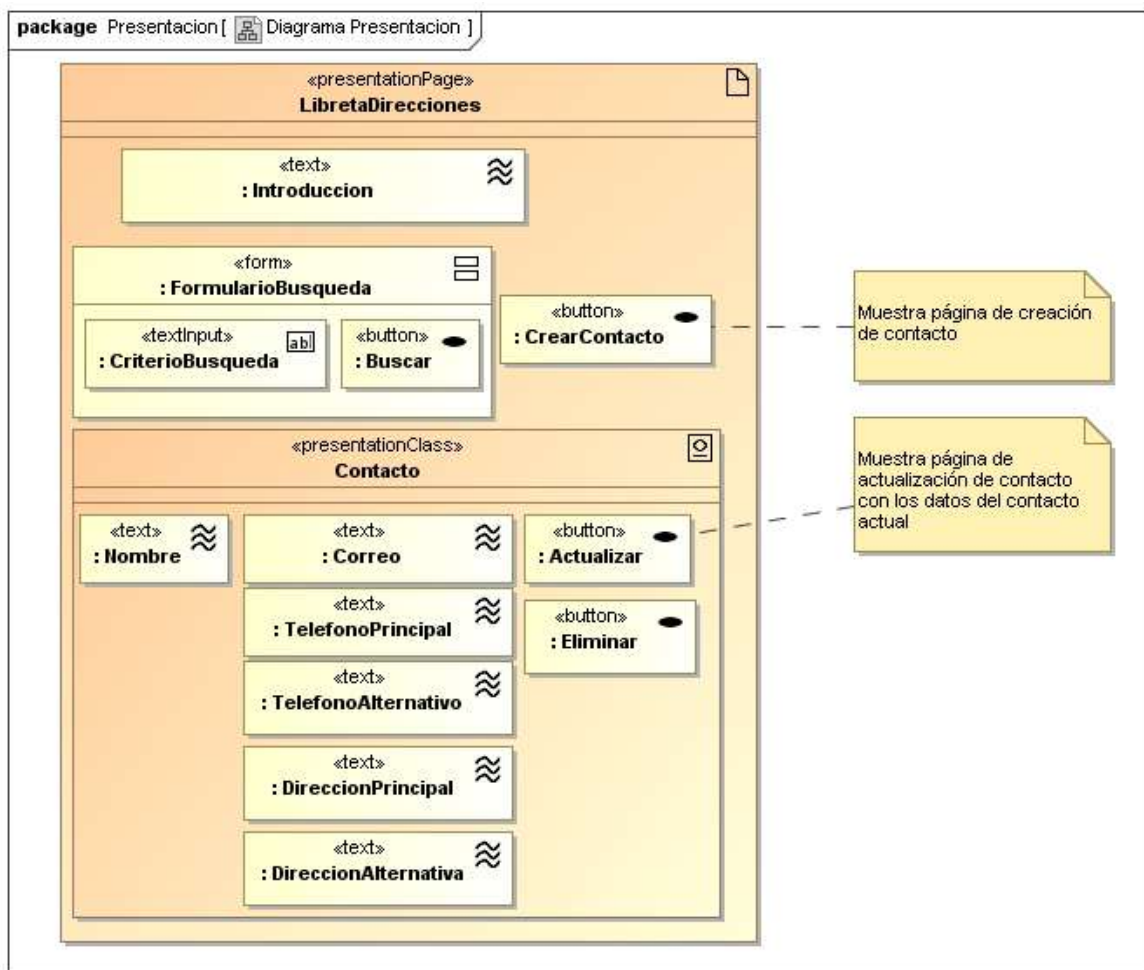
package Presentacion [ Diagrama Presentacion ]

«presentationPage»
LibretaDirecciones

«text»
: Introduccion

«form»
: FormularioBusqueda

«textInput»
: CriterioBusqueda

abl

«button»
: Buscar

«button»
: CrearContacto

Muestra página de creación de contacto

«presentationClass»
Contacto

Muestra página de actualización de contacto con los datos del contacto actual

«text»
: Nombre

«text»
: Correo

«button»
: Actualizar

«text»
: TelefonoPrincipal

«button»
: Eliminar

«text»
: TelefonoAlternativo

«text»
: DireccionPrincipal

«text»
: DireccionAlternativa